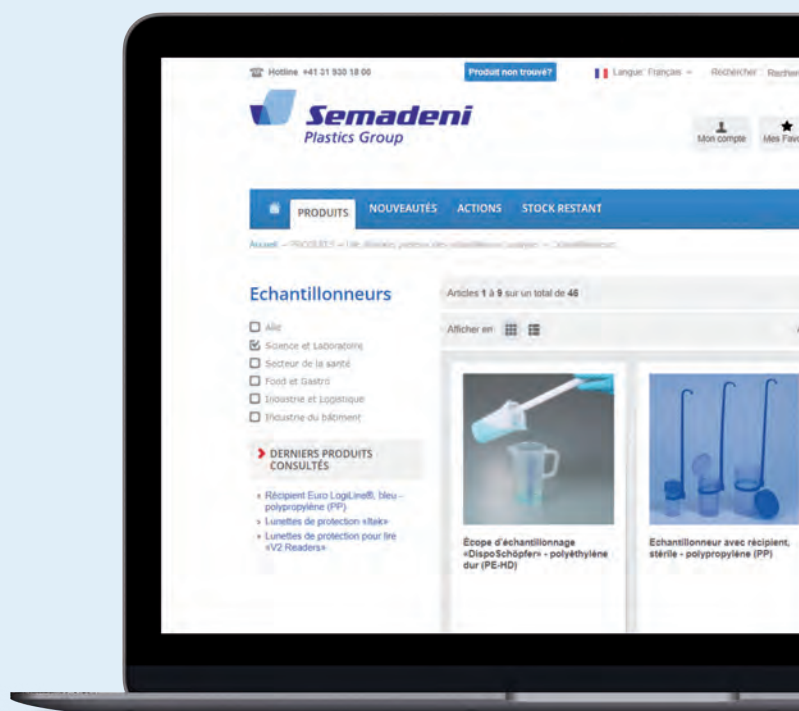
Hotline +41 31 930 18 00

Produit non trouvé?

Langue: Français

Rechercher

Semadeni
Plastics Group

Mon compte

Mes Favo

PRODUITS NOUVEAUTÉS ACTIONS STOCK RESTANT

Accueil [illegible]

Echantillonneurs

Alle
Science et Laboratoire
Secteur de la santé
Food et Gastro
Industrie et Logistique
Industrie du bâtiment

DERNIERS PRODUITS CONSULTÉS

Récipient Euro LogiLine®, bleu - polypropylène (PP)
Lunettes de protection «Itek»
Lunettes de protection pour lire «V2 Readers»

Articles 1 à 9 sur un total de 46

Afficher en

Écope d'échantillonnage «DispoSchöpfer» - polyéthylène dur (PE-HD)

Echantillonneur avec récipient, stérile - polypropylène (PP)